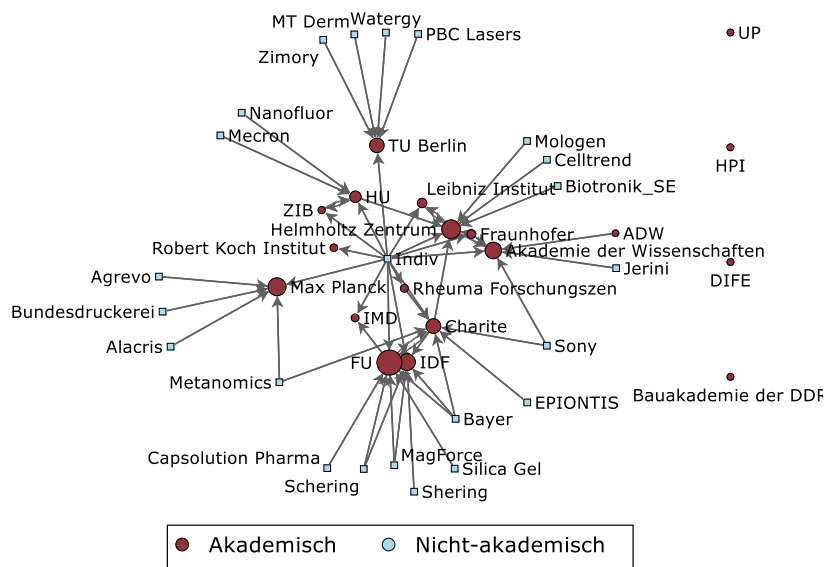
MT Derm
Watergy
PBC Lasers
Zimory
UP
Nanofluor
Mecron
TU Berlin
Mologen
Celltrend
HPI
Leibniz Institut
Biotronik_SE
HU
ZIB
Helmholtz Zentrum
Fraunhofer
ADW
Robert Koch Institut
Akademie der Wissenschaften
Indiv
Jerini
Agrevo
DIFE
Max Planck
Rheuma Forschungszen
Bundesdruckerei
IMD
Charite
Alacris
Sony
FU
IDF
Metanomics
EPIONTIS
Bauakademie der DDR
Bayer
Capsolution Pharma
MagForce
Silica Gel
Schering
Shering

Akademisch
Nicht-akademisch